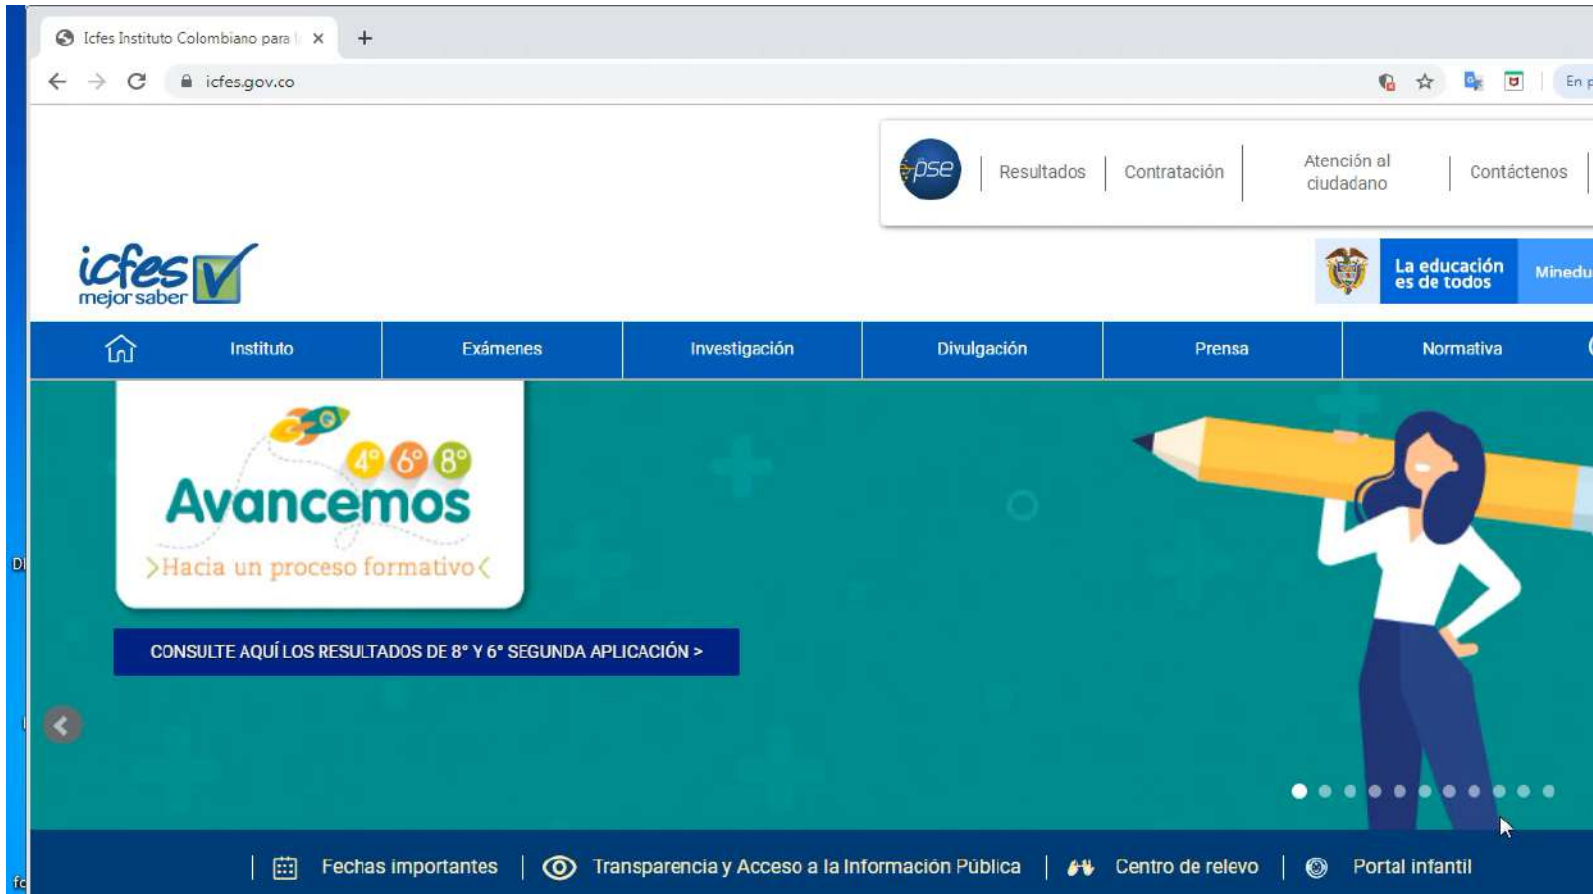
Icfes Instituto Colombiano para l ×

icfes.gov.co

En p

pse | Resultados | Contratación | Atención al ciudadano | Contáctenos

icfes mejor saber

La educación es de todos | Minedu

Instituto | Exámenes | Investigación | Divulgación | Prensa | Normativa

4° 6° 8°
Avancemos
>Hacia un proceso formativo<

CONSULTE AQUÍ LOS RESULTADOS DE 8° Y 6° SEGUNDA APLICACIÓN >

Fechas importantes | Transparencia y Acceso a la Información Pública | Centro de relevo | Portal infantil